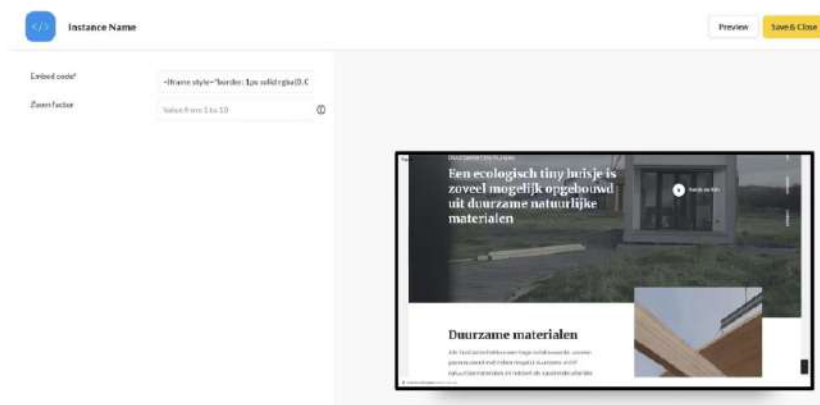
</>

Instance Name

Preview

Save & Close

Embed code*

<iframe style="border: 1px solid rgba(0,0

Zoom factor

Values from 1 to 10

Een ecologisch tiny huisje is zoveel mogelijk opgebouwd uit duurzame natuurlijke materialen

Duurzame materialen

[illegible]